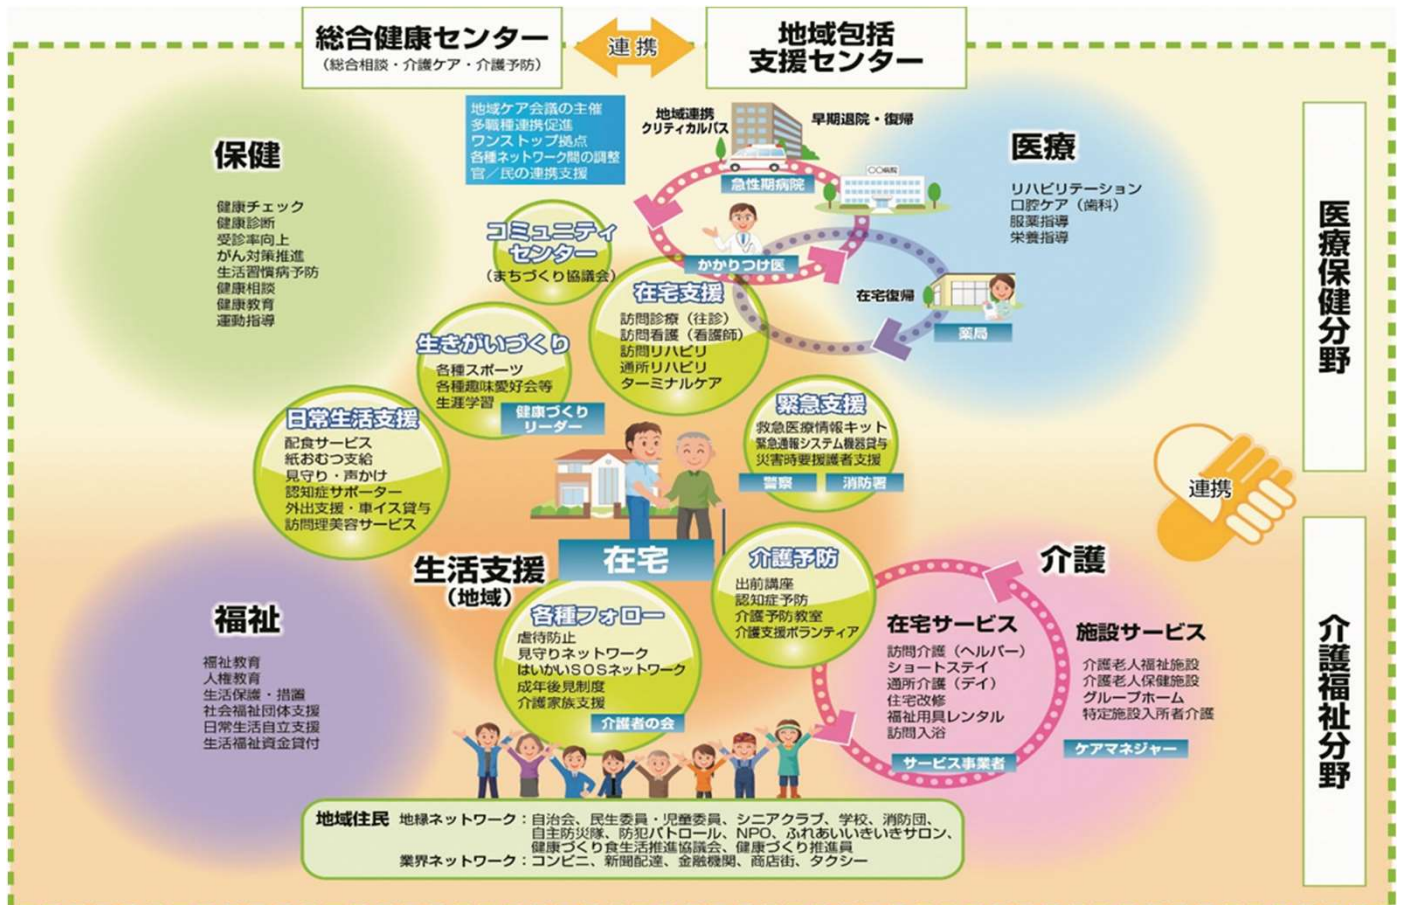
総合健康センター
（総合相談・介護ケア・介護予防）

連携

地域包括支援センター

地域ケア会議の主催
多職種連携促進
ワンストップ拠点
各種ネットワーク間の調整
官／民の連携支援

地域連携クリティカルパス
早期退院・復帰
急性期病院
〇〇病院
かかりつけ医
在宅復帰
薬局

医療
リハビリテーション
口腔ケア（歯科）
服薬指導
栄養指導

医療保健分野

保健
健康チェック
健康診断
受診率向上
がん対策推進
生活習慣病予防
健康相談
健康教育
運動指導

コミュニティセンター
（まちづくり協議会）

在宅支援
訪問診療（往診）
訪問看護（看護師）
訪問リハビリ
通所リハビリ
ターミナルケア

生きがいづくり
各種スポーツ
各種趣味愛好会等
生涯学習
健康づくりリーダー

緊急支援
救急医療情報キット
緊急通報システム機器貸与
災害時要援護者支援
警察
消防署

日常生活支援
配食サービス
紙おむつ支給
見守り・声かけ
認知症サポーター
外出支援・車イス貸与
訪問理美容サービス

連携

在宅

生活支援（地域）

介護予防
出前講座
認知症予防
介護予防教室
介護支援ボランティア

介護

在宅サービス
訪問介護（ヘルパー）
ショートステイ
通所介護（デイ）
住宅改修
福祉用具レンタル
訪問入浴
サービス事業者

施設サービス
介護老人福祉施設
介護老人保健施設
グループホーム
特定施設入所者介護
ケアマネジャー

介護福祉分野

福祉
福祉教育
人権教育
生活保護・措置
社会福祉団体支援
日常生活自立支援
生活福祉資金貸付

各種フォロー
虐待防止
見守りネットワーク
はいかいSOSネットワーク
成年後見制度
介護家族支援
介護者の会

地域住民　地縁ネットワーク：自治会、民生委員・児童委員、シニアクラブ、学校、消防団、自主防災隊、防犯パトロール、NPO、ふれあいいきいきサロン、健康づくり食生活推進協議会、健康づくり推進員
業界ネットワーク：コンビニ、新聞配達、金融機関、商店街、タクシー